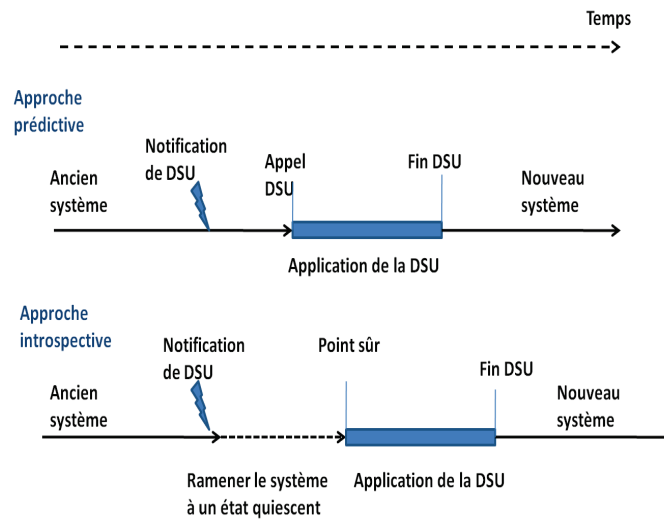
Temps

Approche prédictive

Notification de DSU

Appel DSU

Fin DSU

Ancien système

Nouveau système

Application de la DSU

Approche introspective

Notification de DSU

Point sûr

Fin DSU

Ancien système

Nouveau système

Ramener le système à un état quiescent

Application de la DSU